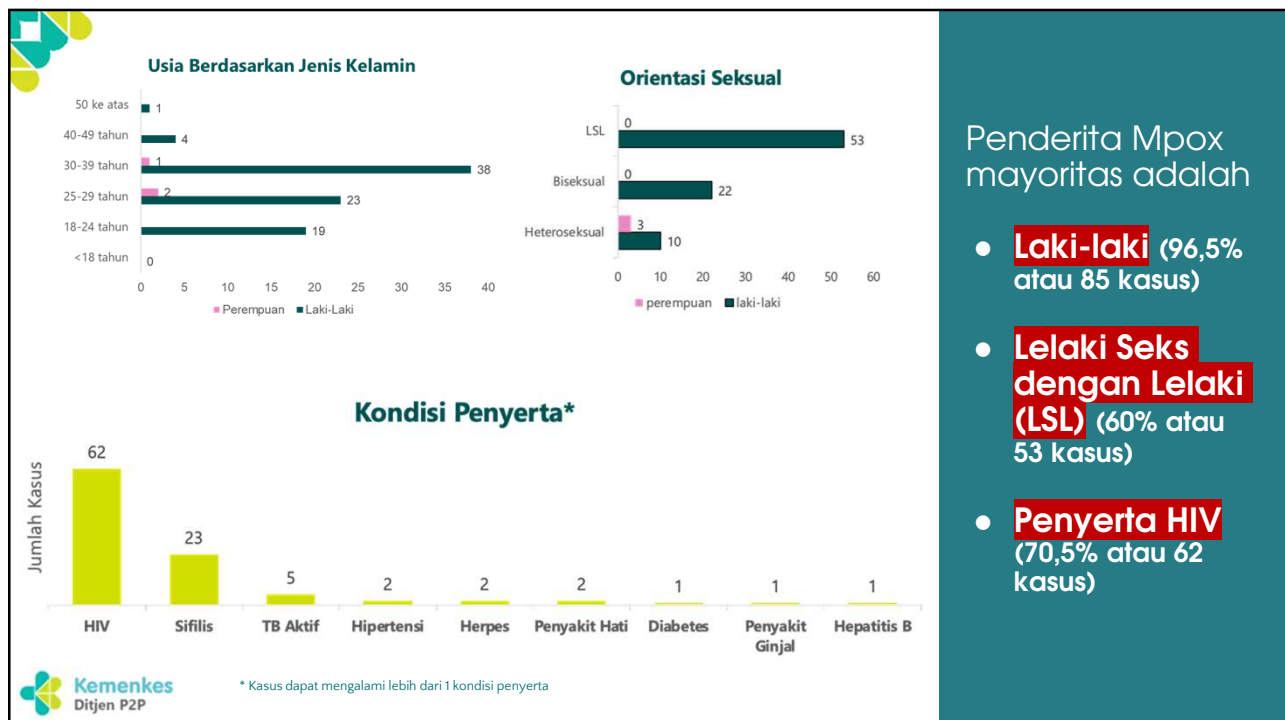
Usia Berdasarkan Jenis Kelamin

| | Perempuan | Laki-Laki |
|---|---|---|
| 50 ke atas | | 1 |
| 40-49 tahun | | 4 |
| 30-39 tahun | 1 | 38 |
| 25-29 tahun | 2 | 23 |
| 18-24 tahun | | 19 |
| <18 tahun | | 0 |

0 5 10 15 20 25 30 35 40

Perempuan Laki-Laki

Orientasi Seksual

| | perempuan | laki-laki |
|---|---|---|
| LSL | 0 | 53 |
| Biseksual | 0 | 22 |
| Heteroseksual | 3 | 10 |

0 10 20 30 40 50 60

perempuan laki-laki

Kondisi Penyerta*

Jumlah Kasus

| HIV | Sifilis | TB Aktif | Hipertensi | Herpes | Penyakit Hati | Diabetes | Penyakit Ginjal | Hepatitis B |
|---|---|---|---|---|---|---|---|---|
| 62 | 23 | 5 | 2 | 2 | 2 | 1 | 1 | 1 |

Kemenkes
Ditjen P2P

* Kasus dapat mengalami lebih dari 1 kondisi penyerta

Penderita Mpox mayoritas adalah

● Laki-laki (96,5% atau 85 kasus)

● Lelaki Seks dengan Lelaki (LSL) (60% atau 53 kasus)

● Penyerta HIV (70,5% atau 62 kasus)